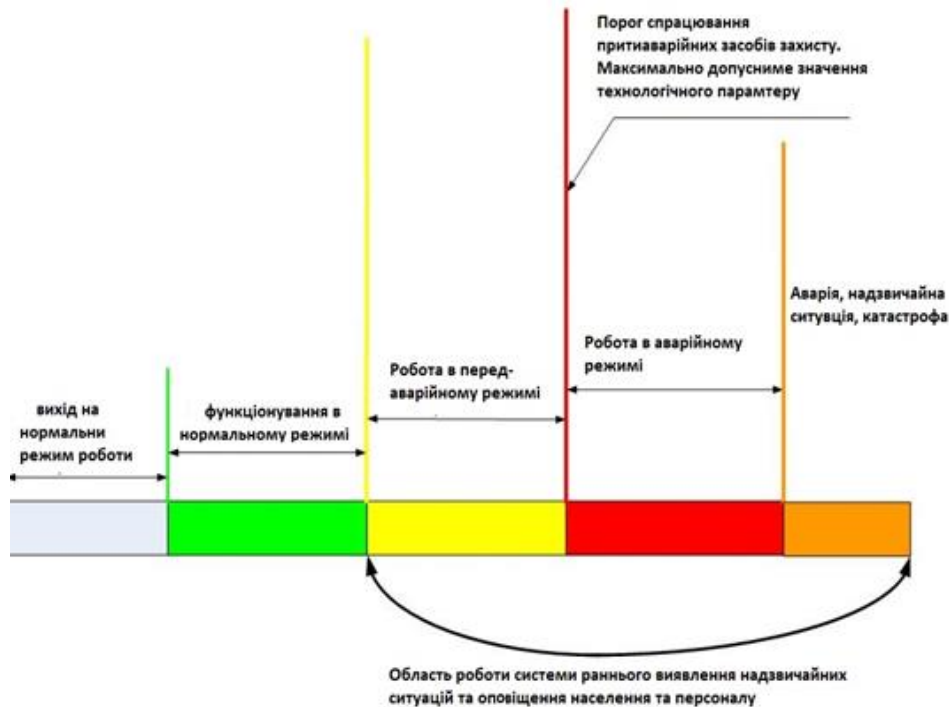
Поріг спрацювання притиаварійних засобів захисту. Максимально допусниме значення технологічного парамтеру

Аварія, надзвичайна ситувція, катастрофа

Робота в аварійному режимі

Робота в перед-аварійному режимі

вихід на нормальни режим роботи

функціонування в нормальному режимі

Область роботи системи раннього виявлення надзвичайних ситуацій та оповіщення населення та персоналу